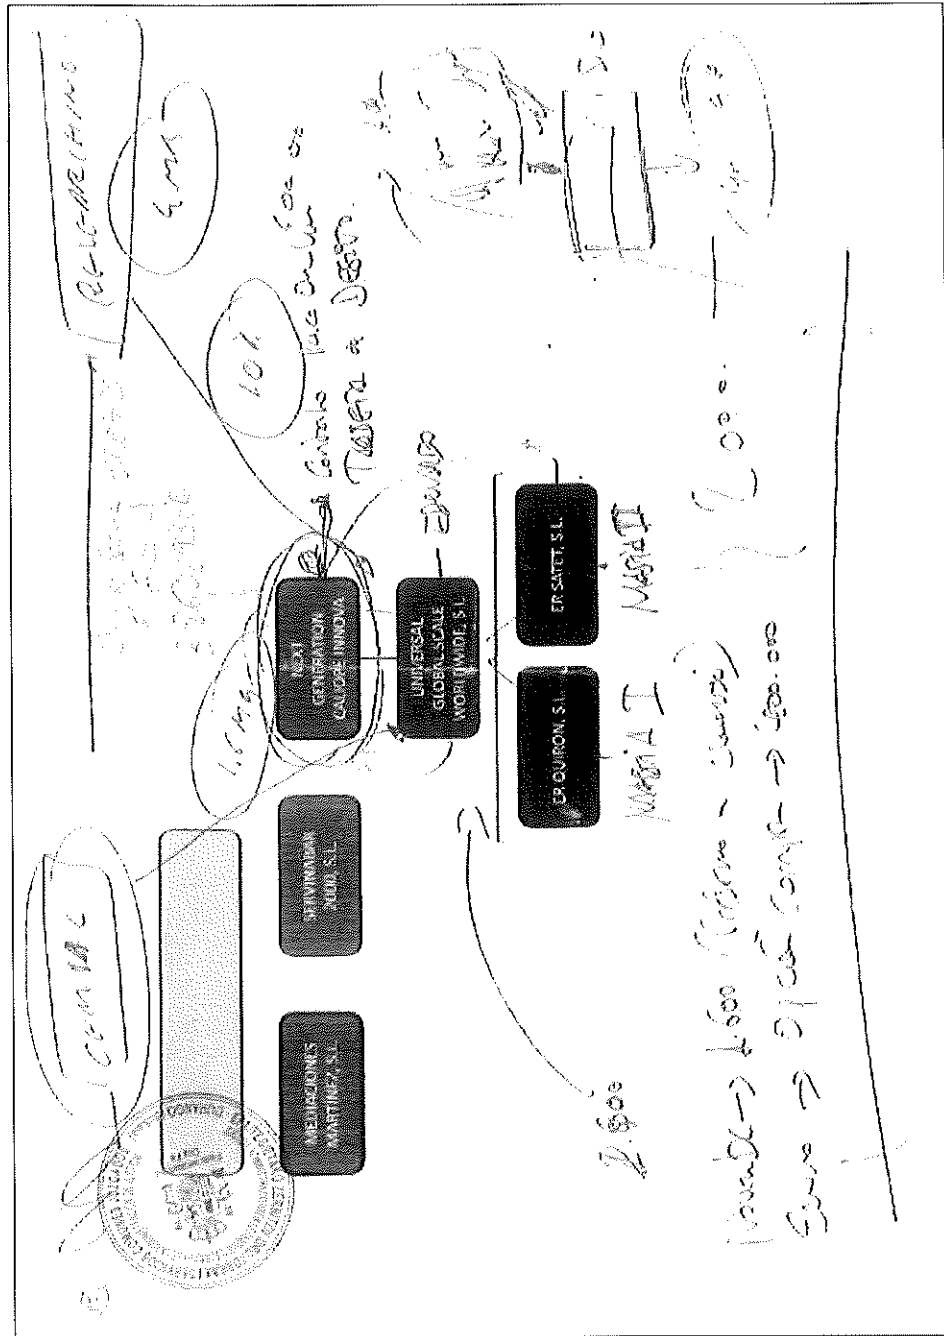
MEDIACIONES MARTINEZ, S.L.

SPENVIANDAN 2000, S.L.

NEXT GENERATION CAPOPE INNOVA

UNIVERSAL GLOBAL SCALE WORLDWIDE, S.L.

ER QUIRON, S.L.

ER SATET, S.L.

CAN MAC

RECREATIVOS

4 M

10%

Control las cuentas de Tesorería Deber

ERMAO

MARIA I

MARTA

2.600

Venta → 1.600 (Cuenta - Cuerpo)

Euro → 9 (...) Conf. → 400.000

(200

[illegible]